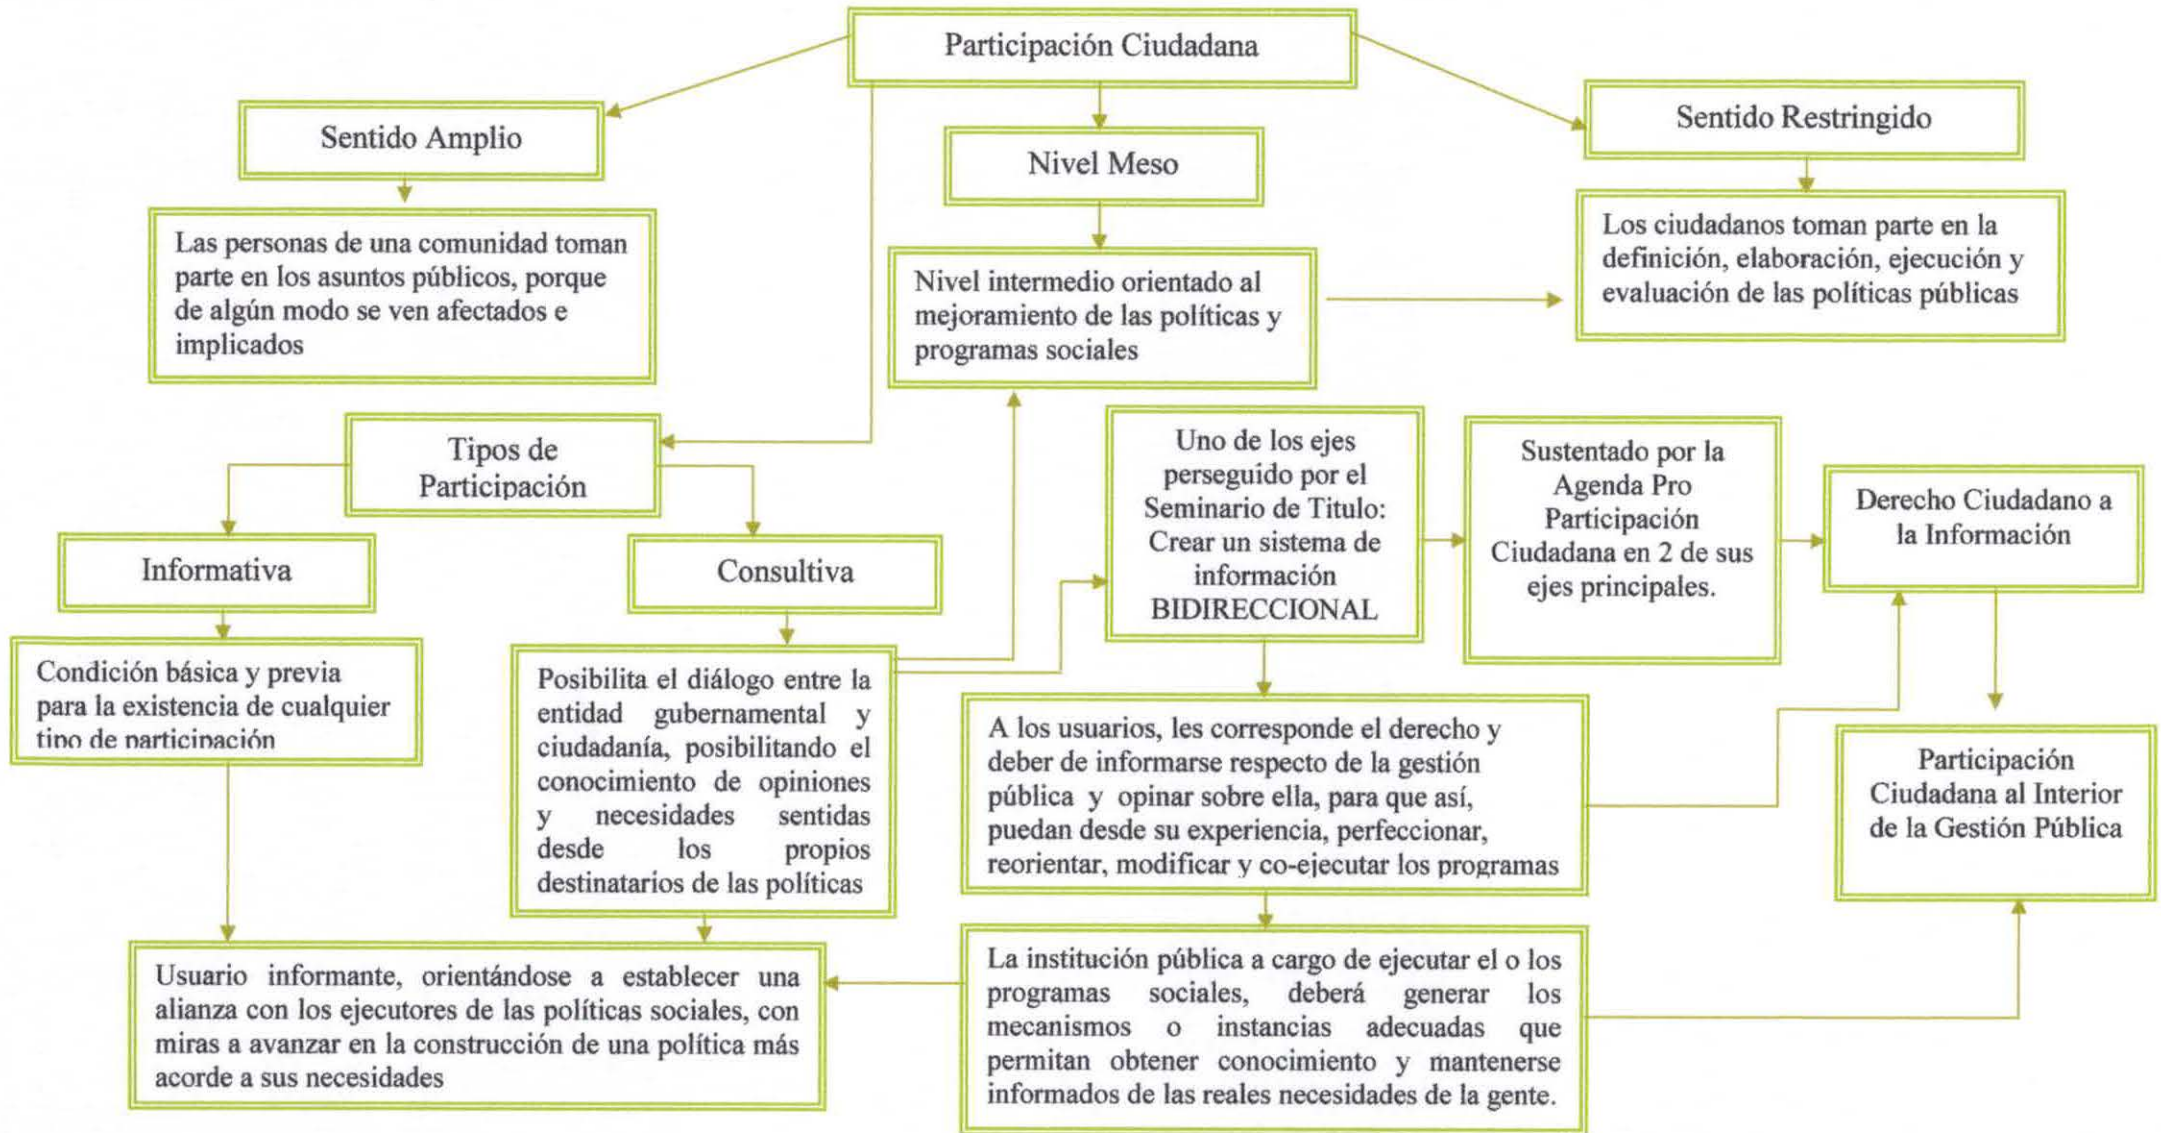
Participación Ciudadana

Sentido Amplio

Las personas de una comunidad toman parte en los asuntos públicos, porque de algún modo se ven afectados e implicados

Nivel Meso

Nivel intermedio orientado al mejoramiento de las políticas y programas sociales

Sentido Restringido

Los ciudadanos toman parte en la definición, elaboración, ejecución y evaluación de las políticas públicas

Tipos de Participación

Informativa

Condición básica y previa para la existencia de cualquier tipo de participación

Consultiva

Posibilita el diálogo entre la entidad gubernamental y ciudadanía, posibilitando el conocimiento de opiniones y necesidades sentidas desde los propios destinatarios de las políticas

Uno de los ejes perseguido por el Seminario de Titulo: Crear un sistema de información BIDIRECCIONAL

Sustentado por la Agenda Pro Participación Ciudadana en 2 de sus ejes principales.

Derecho Ciudadano a la Información

A los usuarios, les corresponde el derecho y deber de informarse respecto de la gestión pública y opinar sobre ella, para que así, puedan desde su experiencia, perfeccionar, reorientar, modificar y co-ejecutar los programas

Participación Ciudadana al Interior de la Gestión Pública

Usuario informante, orientándose a establecer una alianza con los ejecutores de las políticas sociales, con miras a avanzar en la construcción de una política más acorde a sus necesidades

La institución pública a cargo de ejecutar el o los programas sociales, deberá generar los mecanismos o instancias adecuadas que permitan obtener conocimiento y mantenerse informados de las reales necesidades de la gente.